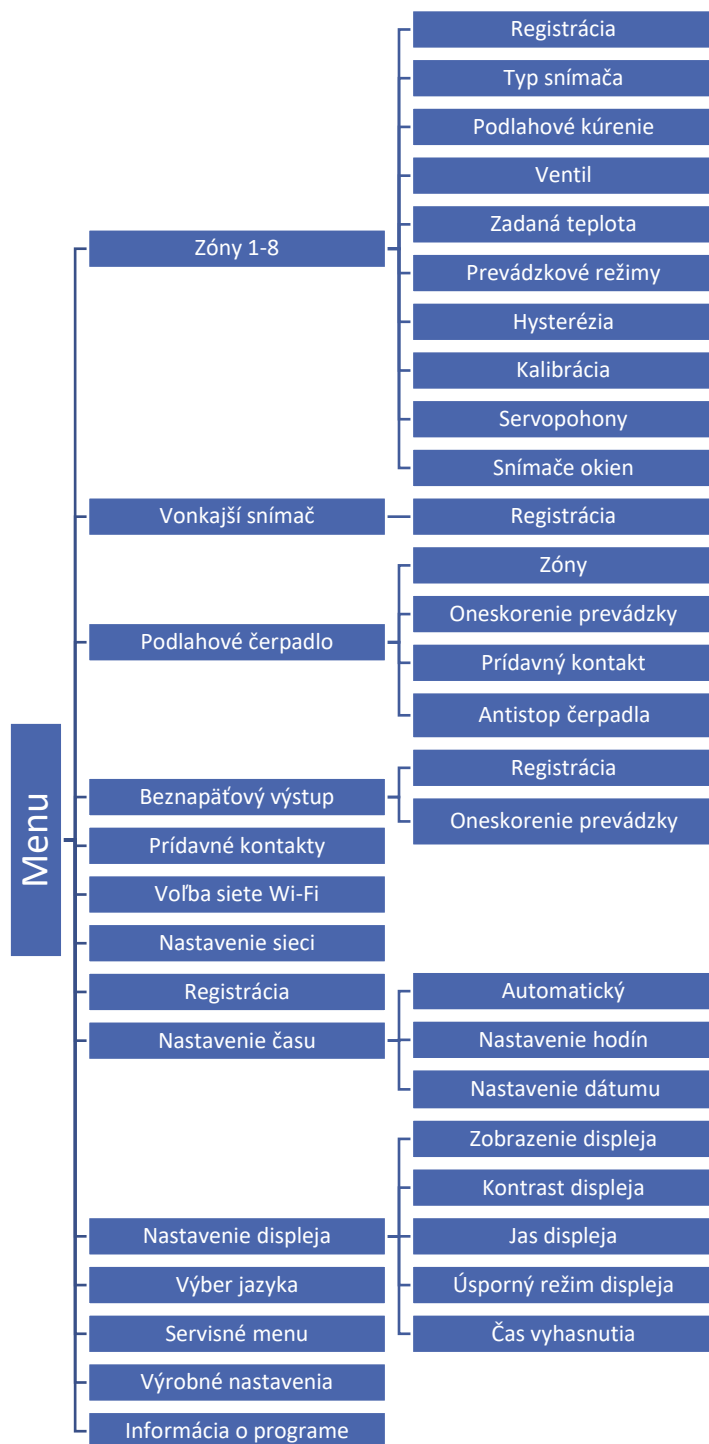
Menu

Zóny 1-8
Registrácia
Typ snímača
Podlahové kúrenie
Ventil
Zadaná teplota
Prevádzkové režimy
Hysterézia
Kalibrácia
Servopohony
Snímače okien

Vonkajší snímač
Registrácia

Podlahové čerpadlo
Zóny
Oneskorenie prevádzky
Prídavný kontakt
Antistop čerpadla

Beznapäťový výstup
Registrácia
Oneskorenie prevádzky

Prídavné kontakty
Voľba siete Wi-Fi
Nastavenie sieci
Registrácia

Nastavenie času
Automatický
Nastavenie hodín
Nastavenie dátumu

Nastavenie displeja
Zobrazenie displeja
Kontrast displeja
Jas displeja
Úsporný režim displeja
Čas vyhasnutia

Výber jazyka
Servisné menu
Výrobné nastavenia
Informácia o programe